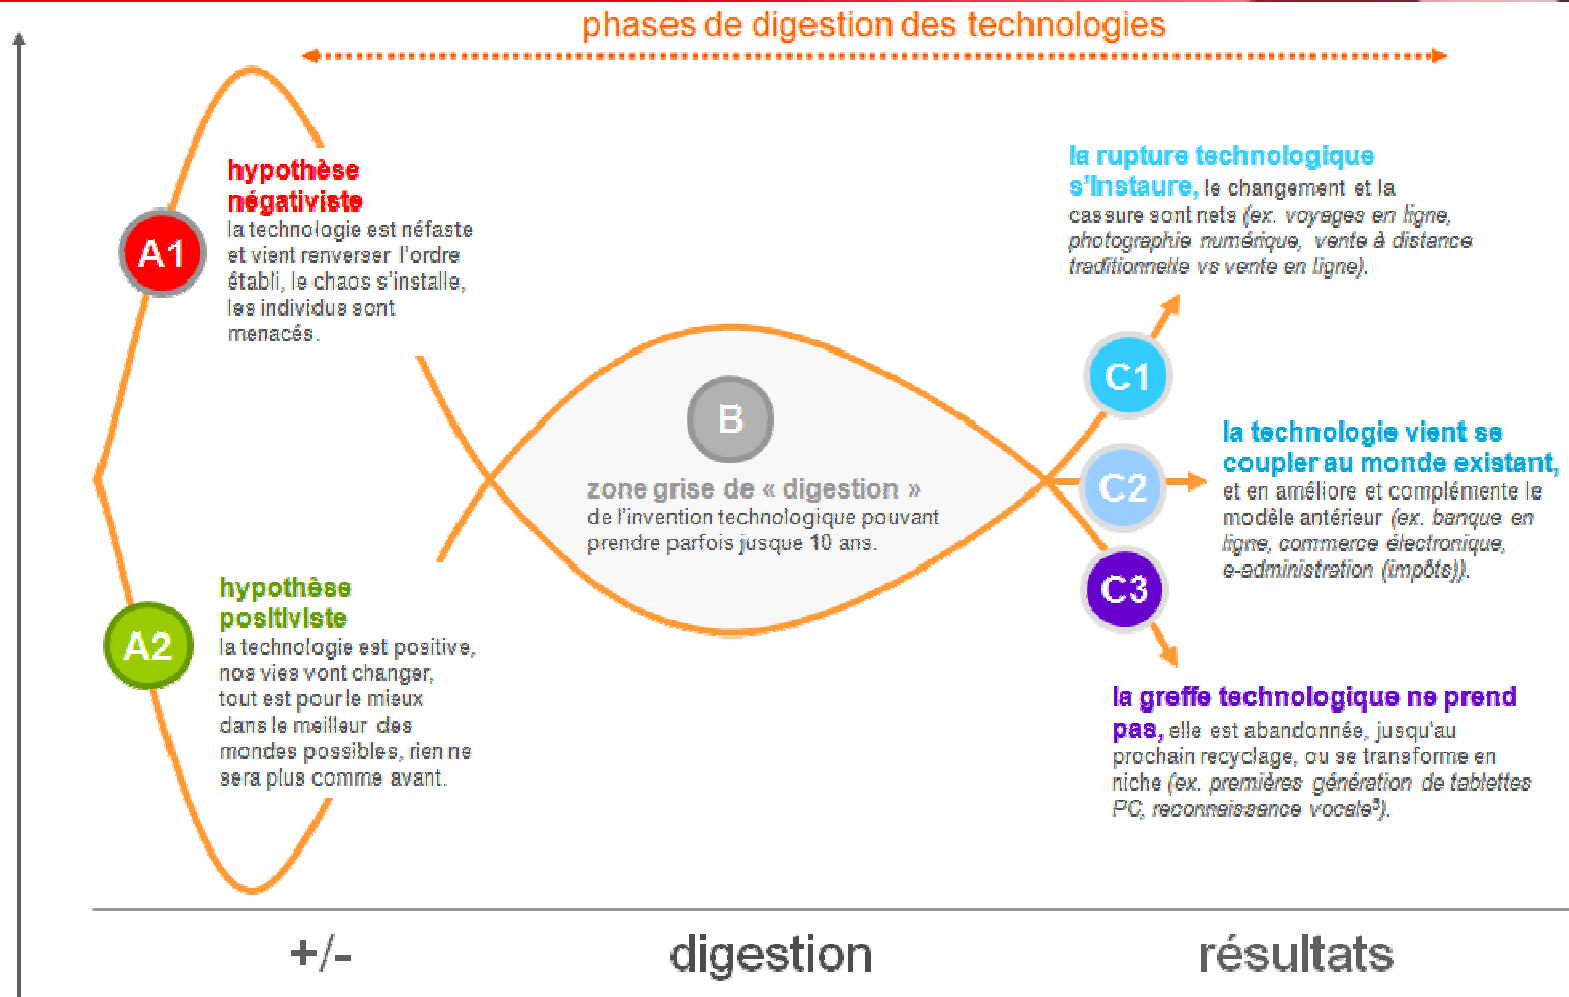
phases de digestion des technologies

A1

hypothèse négativiste
la technologie est néfaste et vient renverser l'ordre établi, le chaos s'installe, les individus sont menacés.

A2

hypothèse positiviste
la technologie est positive, nos vies vont changer, tout est pour le mieux dans le meilleur des mondes possibles, rien ne sera plus comme avant.

B

zone grise de « digestion »
de l'invention technologique pouvant prendre parfois jusque 10 ans.

C1

la rupture technologique s'instaure, le changement et la cassure sont nets (ex. voyages en ligne, photographie numérique, vente à distance traditionnelle vs vente en ligne).

C2

la technologie vient se coupler au monde existant, et en améliore et complémente le modèle antérieur (ex. banque en ligne, commerce électronique, e-administration (impôts)).

C3

la greffe technologique ne prend pas, elle est abandonnée, jusqu'au prochain recyclage, ou se transforme en niche (ex. premières génération de tablettes PC, reconnaissance vocale³).

+/-

digestion

résultats